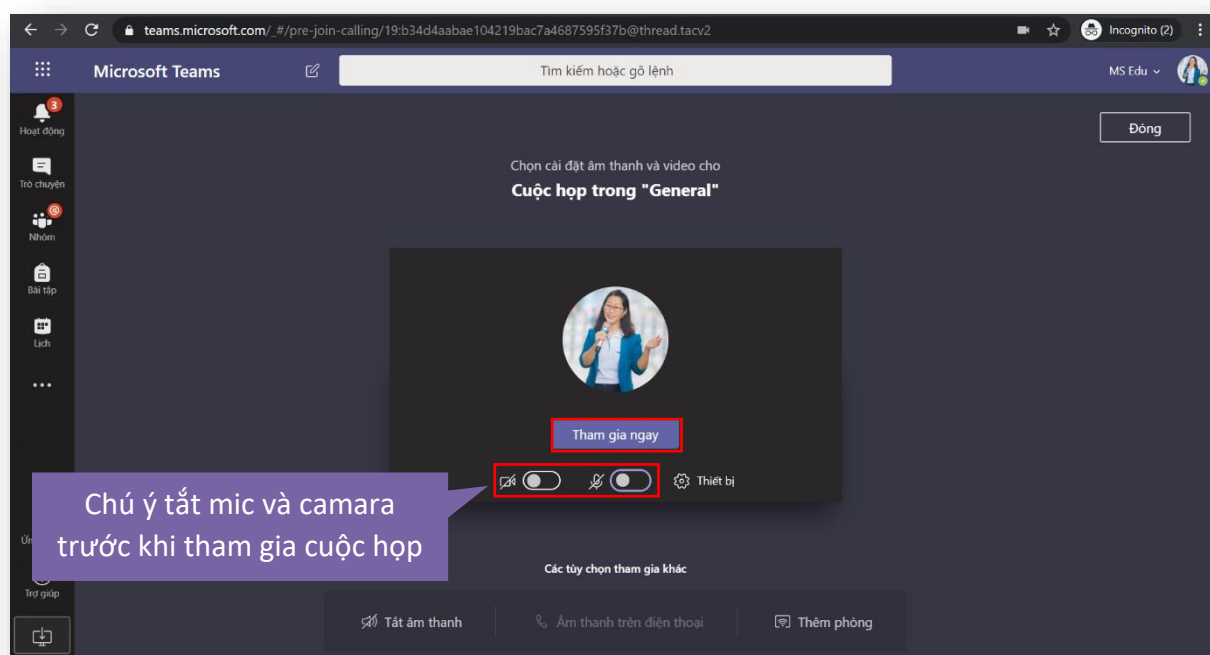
teams.microsoft.com/_#/pre-join-calling/19:b34d4aabae104219bac7a4687595f37b@thread.tacv2

Incognito (2)

Microsoft Teams

Tìm kiếm hoặc gõ lệnh

MS Edu

3
Hoạt động

Trò chuyện

Nhóm

Bài tập

Lịch

...

Ứn

Trợ giúp

Đóng

Chọn cài đặt âm thanh và video cho

Cuộc họp trong "General"

Tham gia ngay

Thiết bị

Chú ý tắt mic và camara trước khi tham gia cuộc họp

Các tùy chọn tham gia khác

Tắt âm thanh

Âm thanh trên điện thoại

Thêm phòng